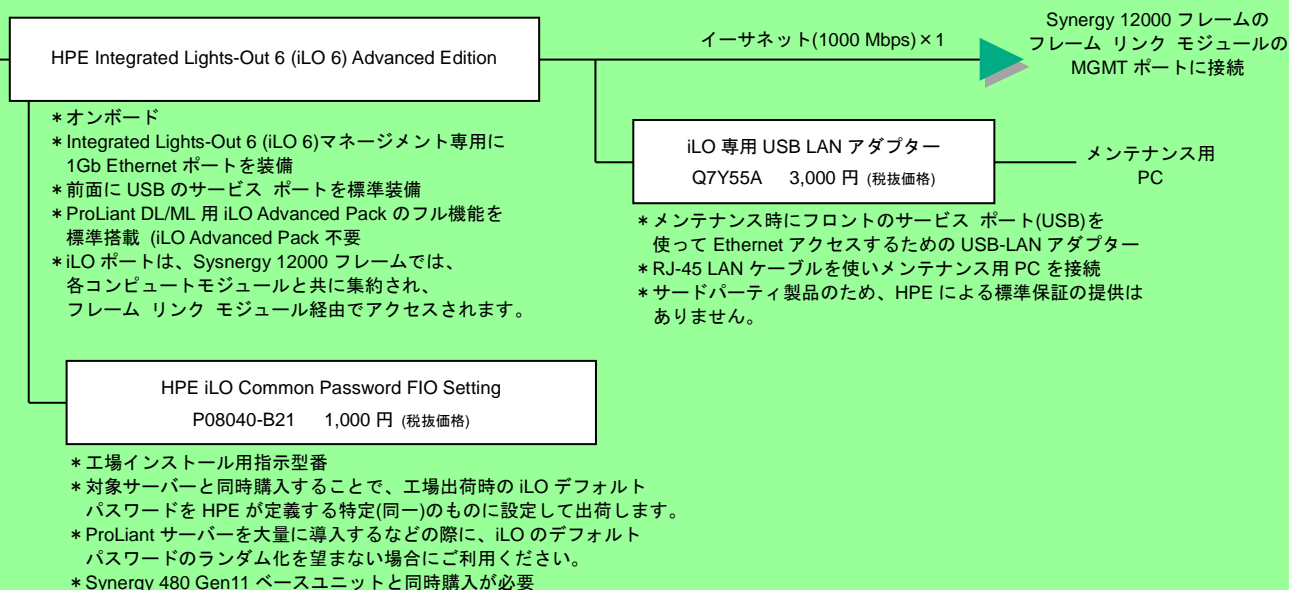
HPE Integrated Lights-Out 6 (iLO 6) Advanced Edition

イーサネット(1000 Mbps)×1

Synergy 12000 フレームの フレーム リンク モジュールの MGMT ポートに接続

＊オンボード
＊Integrated Lights-Out 6 (iLO 6)マネージメント専用に 1Gb Ethernet ポートを装備
＊前面に USB のサービス ポートを標準装備
＊ProLiant DL/ML 用 iLO Advanced Pack のフル機能を 標準搭載 (iLO Advanced Pack 不要
＊iLO ポートは、Sysnergy 12000 フレームでは、 各コンピュートモジュールと共に集約され、 フレーム リンク モジュール経由でアクセスされます。

iLO 専用 USB LAN アダプター
Q7Y55A 3,000 円 (税抜価格)

メンテナンス用 PC

＊メンテナンス時にフロントのサービス ポート(USB)を 使って Ethernet アクセスするための USB-LAN アダプター
＊RJ-45 LAN ケーブルを使いメンテナンス用 PC を接続
＊サードパーティ製品のため、HPE による標準保証の提供は ありません。

HPE iLO Common Password FIO Setting
P08040-B21 1,000 円 (税抜価格)

＊工場インストール用指示型番
＊対象サーバーと同時購入することで、工場出荷時の iLO デフォルト パスワードを HPE が定義する特定(同一)のものに設定して出荷します。
＊ProLiant サーバーを大量に導入するなどの際に、iLO のデフォルト パスワードのランダム化を望まない場合にご利用ください。
＊Synergy 480 Gen11 ベースユニットと同時購入が必要